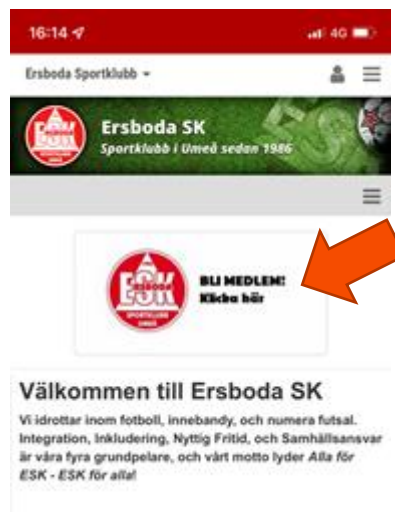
16:14

4G

Ersboda Sportklubb

ESK ERSBODA

Ersboda SK

Sportklubb i Umeå sedan 1986

ESK ERSBODA SPORTKLUBB UMEÅ

BLI MEDLEM!
Klicka här

Välkommen till Ersboda SK

Vi idrottar inom fotboll, innebandy, och numera futsal. Integration, Inkludering, Nyttig Fritid, och Samhällsansvar är våra fyra grundpelare, och vårt motto lyder *Alla för ESK - ESK för alla!*